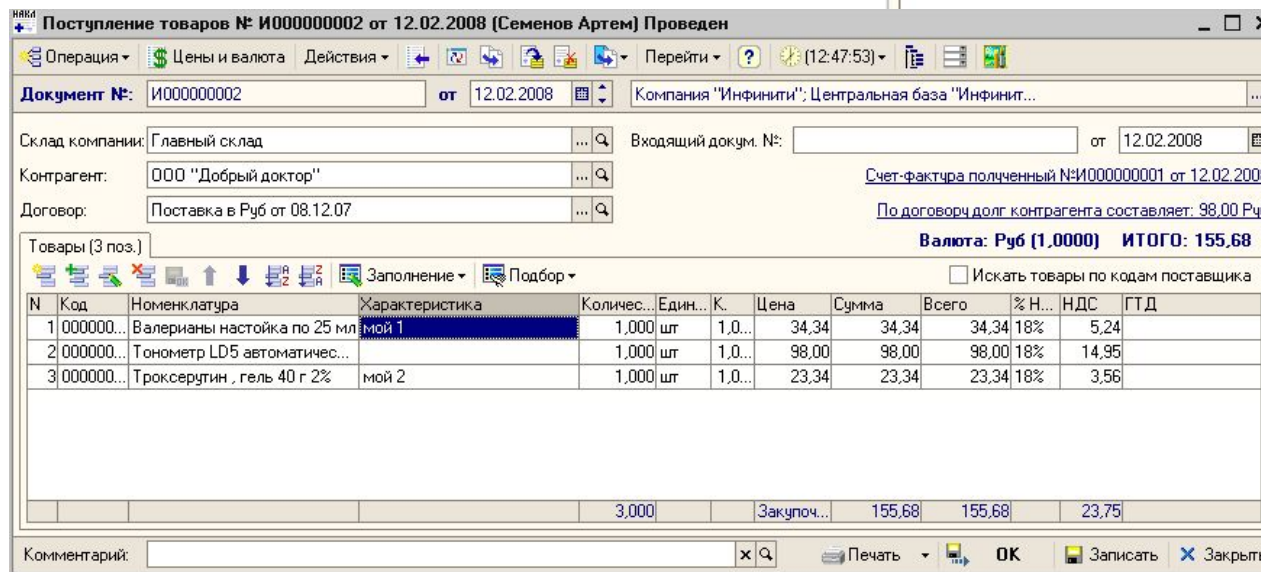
НАКЛ Поступление товаров № И000000002 от 12.02.2008 (Семенов Артем) Проведен

Операция • Цены и валюта Действия • Перейти • (12:47:53) •

Документ №: И000000002 от 12.02.2008 Компания "Инфинити"; Центральная база "Инфинит...

Склад компании: Главный склад

Входящий докум. №: от 12.02.2008

Контрагент: ООО "Добрый доктор"

Счет-фактура полученный №И000000001 от 12.02.200

Договор: Поставка в Руб от 08.12.07

По договору долг контрагента составляет: 98,00 Ру

Товары (3 поз.)

Валюта: Руб (1,0000) ИТОГО: 155,68

Заполнение • Подбор •

Искать товары по кодам поставщика

| N | Код | Номенклатура | Характеристика | Количес... | Един... | К. | Цена | Сумма | Всего | % Н... | НДС | ГТД |
|---|---|---|---|---|---|---|---|---|---|---|---|---|
| 1 | 000000... | Валерианы настойка по 25 мл | мой 1 | 1,000 | шт | 1,0... | 34,34 | 34,34 | 34,34 | 18% | 5,24 | |
| 2 | 000000... | Тонометр LD5 автоматичес... | | 1,000 | шт | 1,0... | 98,00 | 98,00 | 98,00 | 18% | 14,95 | |
| 3 | 000000... | Троксерутин , гель 40 г 2% | мой 2 | 1,000 | шт | 1,0... | 23,34 | 23,34 | 23,34 | 18% | 3,56 | |
| | | | | 3,000 | | | Закупоч... | 155,68 | 155,68 | | 23,75 | |

Комментарий:

Печать • OK Записать Закрыт